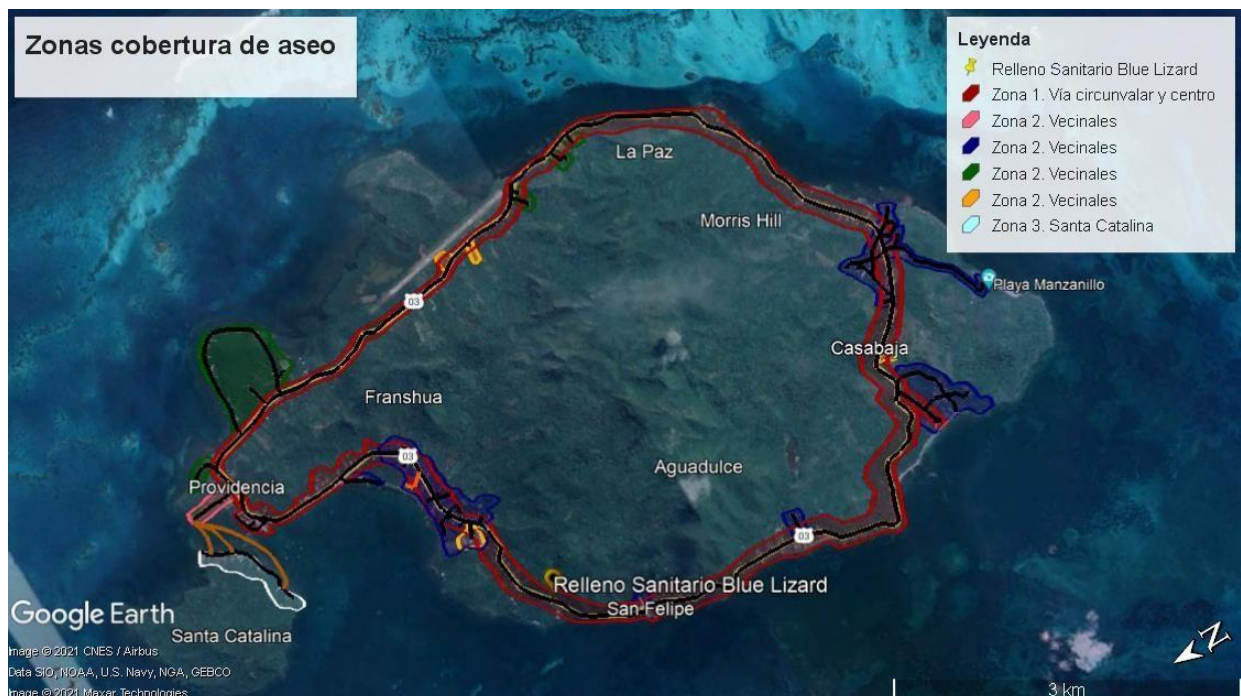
Zonas cobertura de aseo

Leyenda
Relleno Sanitario Blue Lizard
Zona 1. Vía circunvalar y centro
Zona 2. Vecinales
Zona 2. Vecinales
Zona 2. Vecinales
Zona 2. Vecinales
Zona 3. Santa Catalina

La Paz
Morris Hill
Playa Manzanillo
03
Casabaja
Franshua
03
Aguadulce
Providencia
03
Relleno Sanitario Blue Lizard
San Felipe
Santa Catalina
Google Earth
Image © 2021 CNES / Airbus
Data SIO, NOAA, U.S. Navy, NGA, GEBCO
Image © 2021 Maxar Technologies
3 km
N